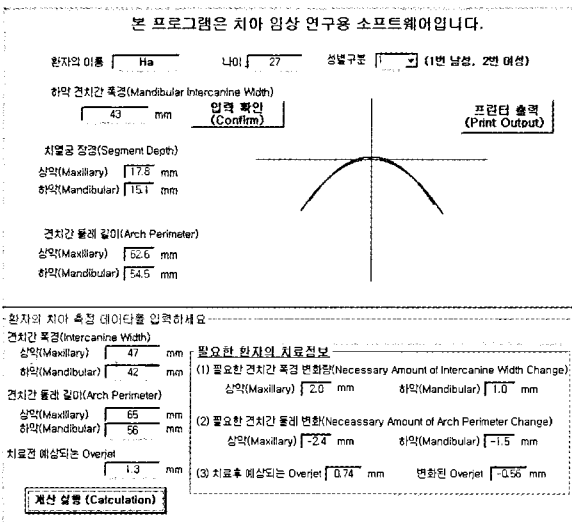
본 프로그램은 치아 임상 연구용 소프트웨어입니다.

환자의 이름 Ha 나이 27 성별구분 1 (1번 남성, 2번 여성)

하악 견치간 폭경(Mandibular Intercanine Width)
43 mm
입력 확인 (Confirm)

프린터 출력 (Print Output)

치열궁 깊경(Segment Depth)
상악(Maxillary) 17.8 mm
하악(Mandibular) 15.1 mm

견치간 둘레 길이(Arch Perimeter)
상악(Maxillary) 62.6 mm
하악(Mandibular) 54.5 mm

환자의 치아 측정 데이타를 입력하세요

견치간 폭경(Intercanine Width)
상악(Maxillary) 47 mm
하악(Mandibular) 42 mm

견치간 둘레 길이(Arch Perimeter)
상악(Maxillary) 65 mm
하악(Mandibular) 56 mm

치료전 예상되는 Overjet
1.3 mm

계산 실행 (Calculation)

필요한 환자의 치료정보
(1) 필요한 견치간 폭경 변화량(Necessary Amount of Intercanine Width Change)
상악(Maxillary) 2.0 mm 하악(Mandibular) 1.0 mm

(2) 필요한 견치간 둘레 변화(Neceassary Amount of Arch Perimeter Change)
상악(Maxillary) -2.4 mm 하악(Mandibular) -1.5 mm

(3) 치료후 예상되는 Overjet 0.74 mm 변화된 Overjet -0.56 mm